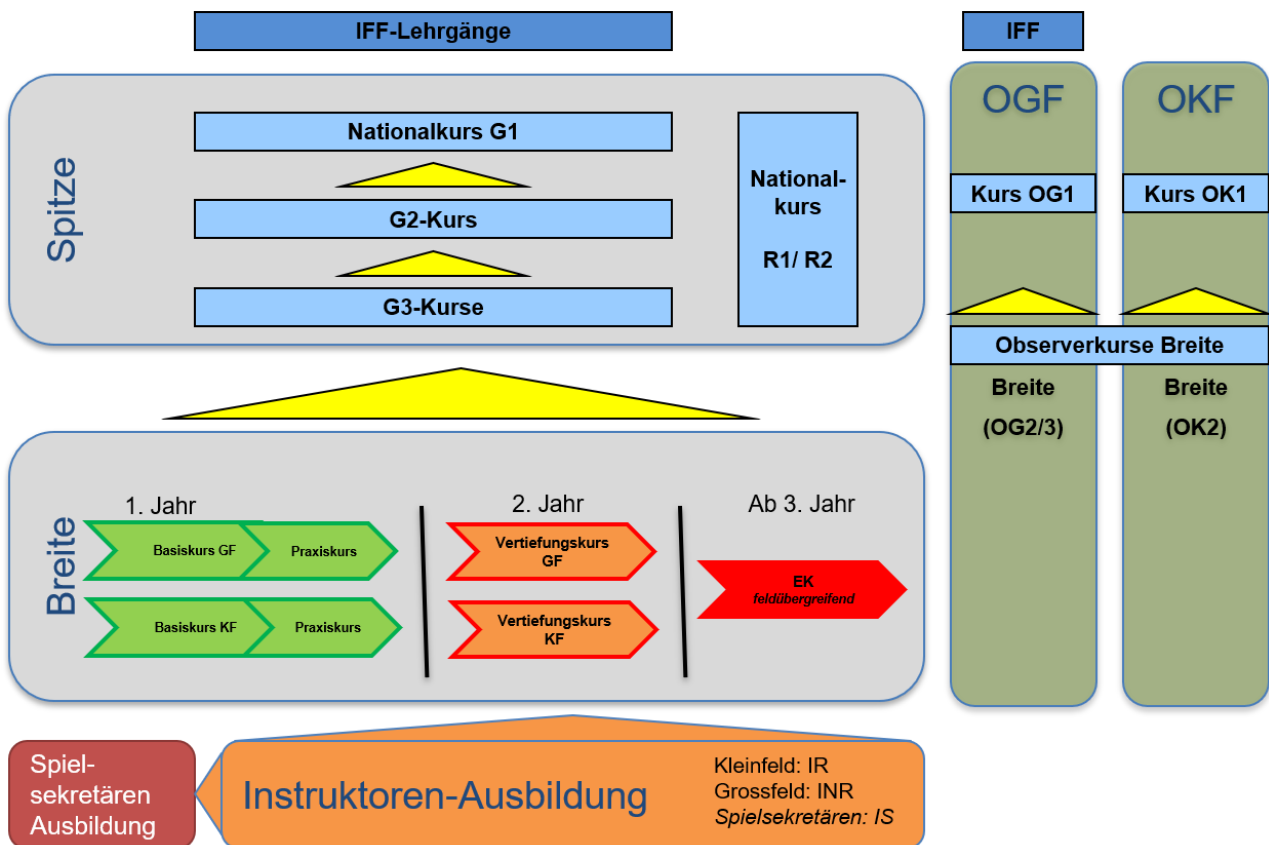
IFF-Lehrgänge

IFF

Spitze

Nationalkurs G1

G2-Kurs

G3-Kurse

National-kurs

R1/ R2

OGF

Kurs OG1

OKF

Kurs OK1

Observerkurse Breite

Breite

(OG2/3)

Breite

(OK2)

Breite

1. Jahr

Basiskurs GF

Praxiskurs

Basiskurs KF

Praxiskurs

2. Jahr

Vertiefungskurs GF

Vertiefungskurs KF

Ab 3. Jahr

EK
*feldübergreifend*

Spiel-sekretären Ausbildung

Instruktoren-Ausbildung

Kleinfeld: IR
Grossfeld: INR
*Spielsekretären: IS*